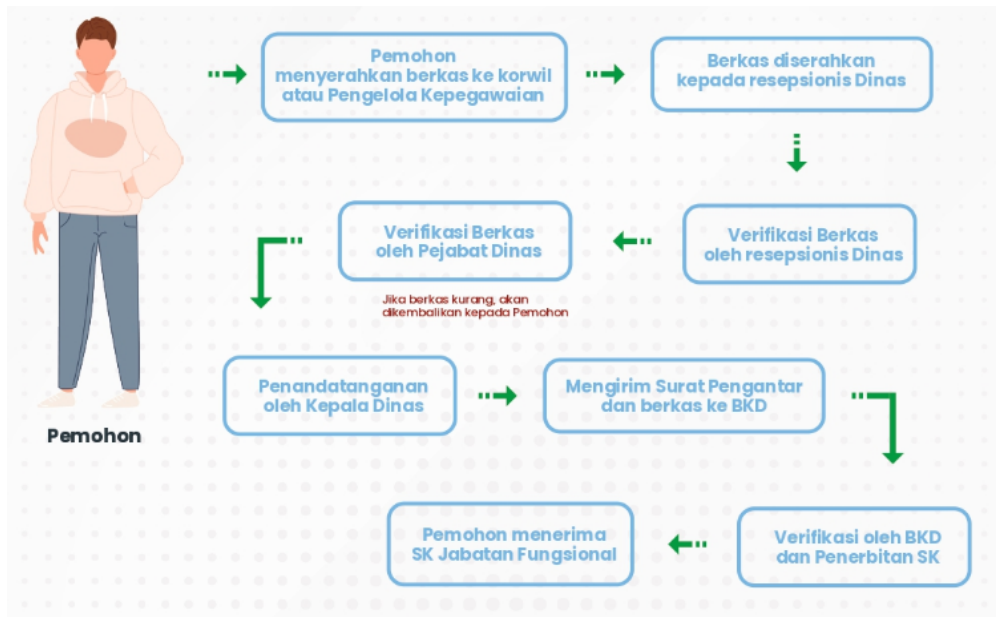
Pemohon

Pemohon menyerahkan berkas ke korwil atau Pengelola Kepegawaian

Berkas diserahkan kepada resepsionis Dinas

Verifikasi Berkas oleh resepsionis Dinas

Verifikasi Berkas oleh Pejabat Dinas

Jika berkas kurang, akan dikembalikan kepada Pemohon

Penandatanganan oleh Kepala Dinas

Mengirim Surat Pengantar dan berkas ke BKD

Verifikasi oleh BKD dan Penerbitan SK

Pemohon menerima SK Jabatan Fungsional